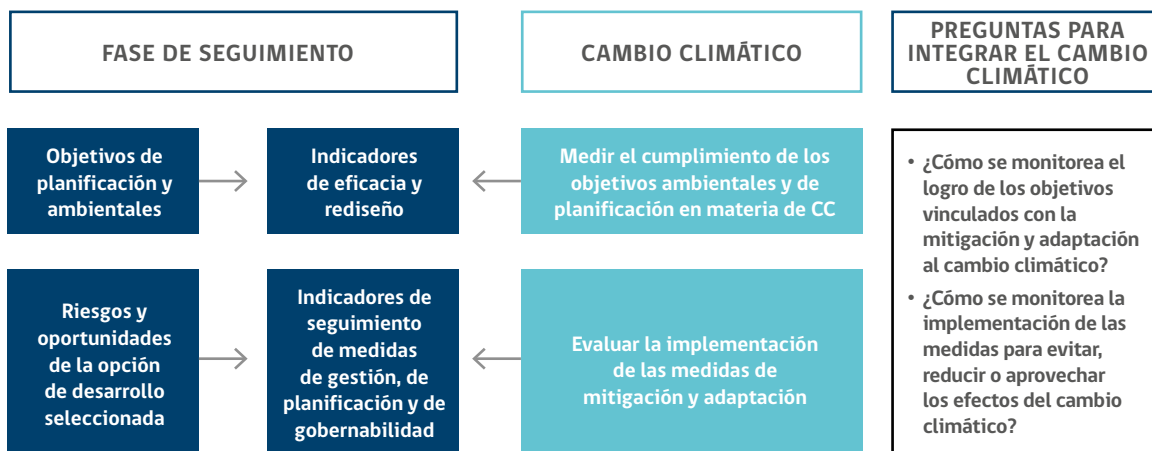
FASE DE SEGUIMIENTO

CAMBIO CLIMÁTICO

PREGUNTAS PARA INTEGRAR EL CAMBIO CLIMÁTICO

Objetivos de planificación y ambientales

Indicadores de eficacia y rediseño

Medir el cumplimiento de los objetivos ambientales y de planificación en materia de CC

• ¿Cómo se monitorea el logro de los objetivos vinculados con la mitigación y adaptación al cambio climático?

• ¿Cómo se monitorea la implementación de las medidas para evitar, reducir o aprovechar los efectos del cambio climático?

Riesgos y oportunidades de la opción de desarrollo seleccionada

Indicadores de seguimiento de medidas de gestión, de planificación y de gobernabilidad

Evaluar la implementación de las medidas de mitigación y adaptación